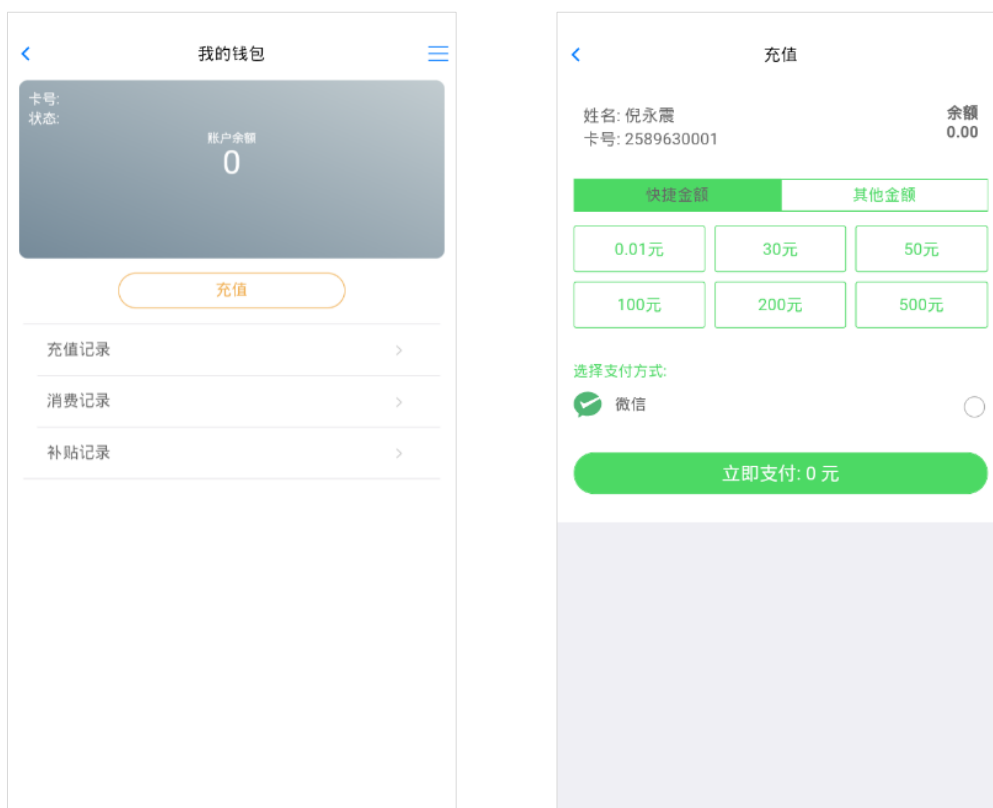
我的钱包

卡号:
状态:
账户余额
0

充值

充值记录

消费记录

补贴记录

充值

姓名: 倪永震
卡号: 2589630001

余额
0.00

| 快捷金额 | 其他金额 |
|---|---|

| 0.01元 | 30元 | 50元 |
|---|---|---|
| 100元 | 200元 | 500元 |

选择支付方式:
微信

立即支付: 0 元